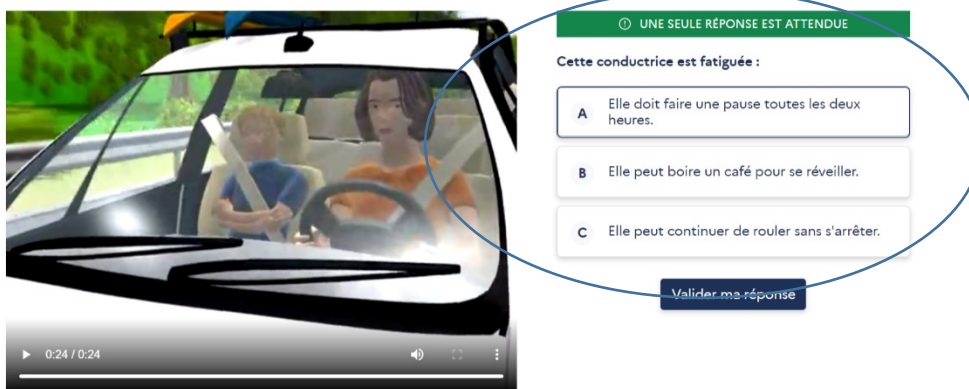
0:24 / 0:24

UNE SEULE RÉPONSE EST ATTENDUE

Cette conductrice est fatiguée :

A Elle doit faire une pause toutes les deux heures.

B Elle peut boire un café pour se réveiller.

C Elle peut continuer de rouler sans s'arrêter.

Valider ma réponse